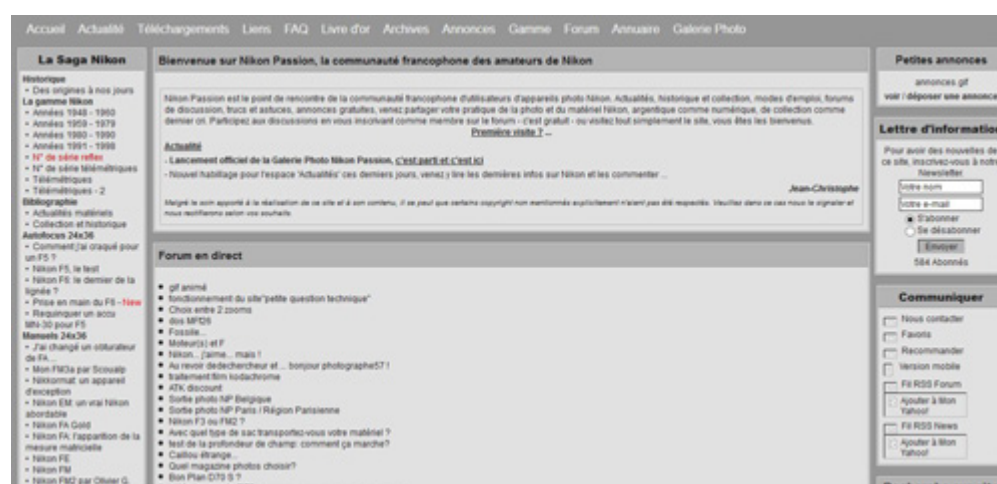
Accueil Actualité Téléchargements Liens FAQ Livre d'or Archives Annonces Gamme Forum Annuaire Galerie Photo

La Saga Nikon

Historique
• Des origines à nos jours
La gamme Nikon
• Années 1948 - 1960
• Années 1959 - 1979
• Années 1980 - 1990
• Années 1991 - 1998
• N° de série reflex
• N° de série télémétriques
• Télémétriques
• Télémétriques - 2
Bibliographie
• Actualités matériels
• Collection et historique
Autofocus 24x36
• Comment j'ai craqué pour un F5 ?
• Nikon F5, le test
• Nikon F6: le dernier de la lignée ?
• Prise en main du F6 - New
• Requinquer un accu MN-30 pour F5
Manuels 24x36
• J'ai changé un obturateur de FA ...
• Mon FM3a par Scouatp
• Nikkormat: un appareil d'exception
• Nikon EM: un vrai Nikon abordable
• Nikon FA Gold
• Nikon FA: l'apparition de la mesure matricielle
• Nikon FE
• Nikon FM
• Nikon FM2 par Olivier G.

Bienvenue sur Nikon Passion, la communauté francophone des amateurs de Nikon

Nikon Passion est le point de rencontre de la communauté francophone d'utilisateurs d'appareils photo Nikon. Actualités, historique et collection, modes d'emploi, forums de discussion, trucs et astuces, annonces gratuites, venez partager votre pratique de la photo et du matériel Nikon, argentique comme numérique, de collection comme dernier cri. Participez aux discussions en vous inscrivant comme membre sur le forum - c'est gratuit - ou visitez tout simplement le site, vous êtes les bienvenus.
Première visite ? ...

Actualité
- Lancement officiel de la Galerie Photo Nikon Passion, c'est parti et c'est ici
- Nouvel habillage pour l'espace 'Actualités' ces derniers jours, venez y lire les dernières infos sur Nikon et les commenter ...

Jean-Christophe

Malgré le soin apporté à la réalisation de ce site et à son contenu, il se peut que certains copyright non mentionnés explicitement n'aient pas été respectés. Veuillez dans ce cas nous le signaler et nous rectifierons selon vos souhaits.

Forum en direct

• gif animé
• fonctionnement du site"petite question technique"
• Choix entre 2 zooms
• dos MF26
• Fossile...
• Moteur(s) et F
• Nikon... j'aime... mais !
• Au revoir dedechercheur et ... bonjour photographe57 !
• traitement film kodachrome
• ATK discount
• Sortie photo NP Belgique
• Sortie photo NP Paris / Région Parisienne
• Nikon F3 ou FM2 ?
• Avec quel type de sac transportez-vous votre matériel ?
• test de la profondeur de champ: comment ça marche?
• Caillou étrange...
• Quel magazine photos choisir?
• Bon Plan D70 S ?

Petites annonces
annonces.gif
voir / déposer une annonce

Lettre d'information
Pour avoir des nouvelles de ce site, inscrivez-vous à notre Newsletter
Votre nom
Votre e-mail
S'abonner
Se désabonner
Envoyer
584 Abonnés

Communiquer
Nous contacter
Favoris
Recommander
Version mobile
Fil RSS Forum
Ajouter à Mon Yahoo!
Fil RSS News
Ajouter à Mon Yahoo!